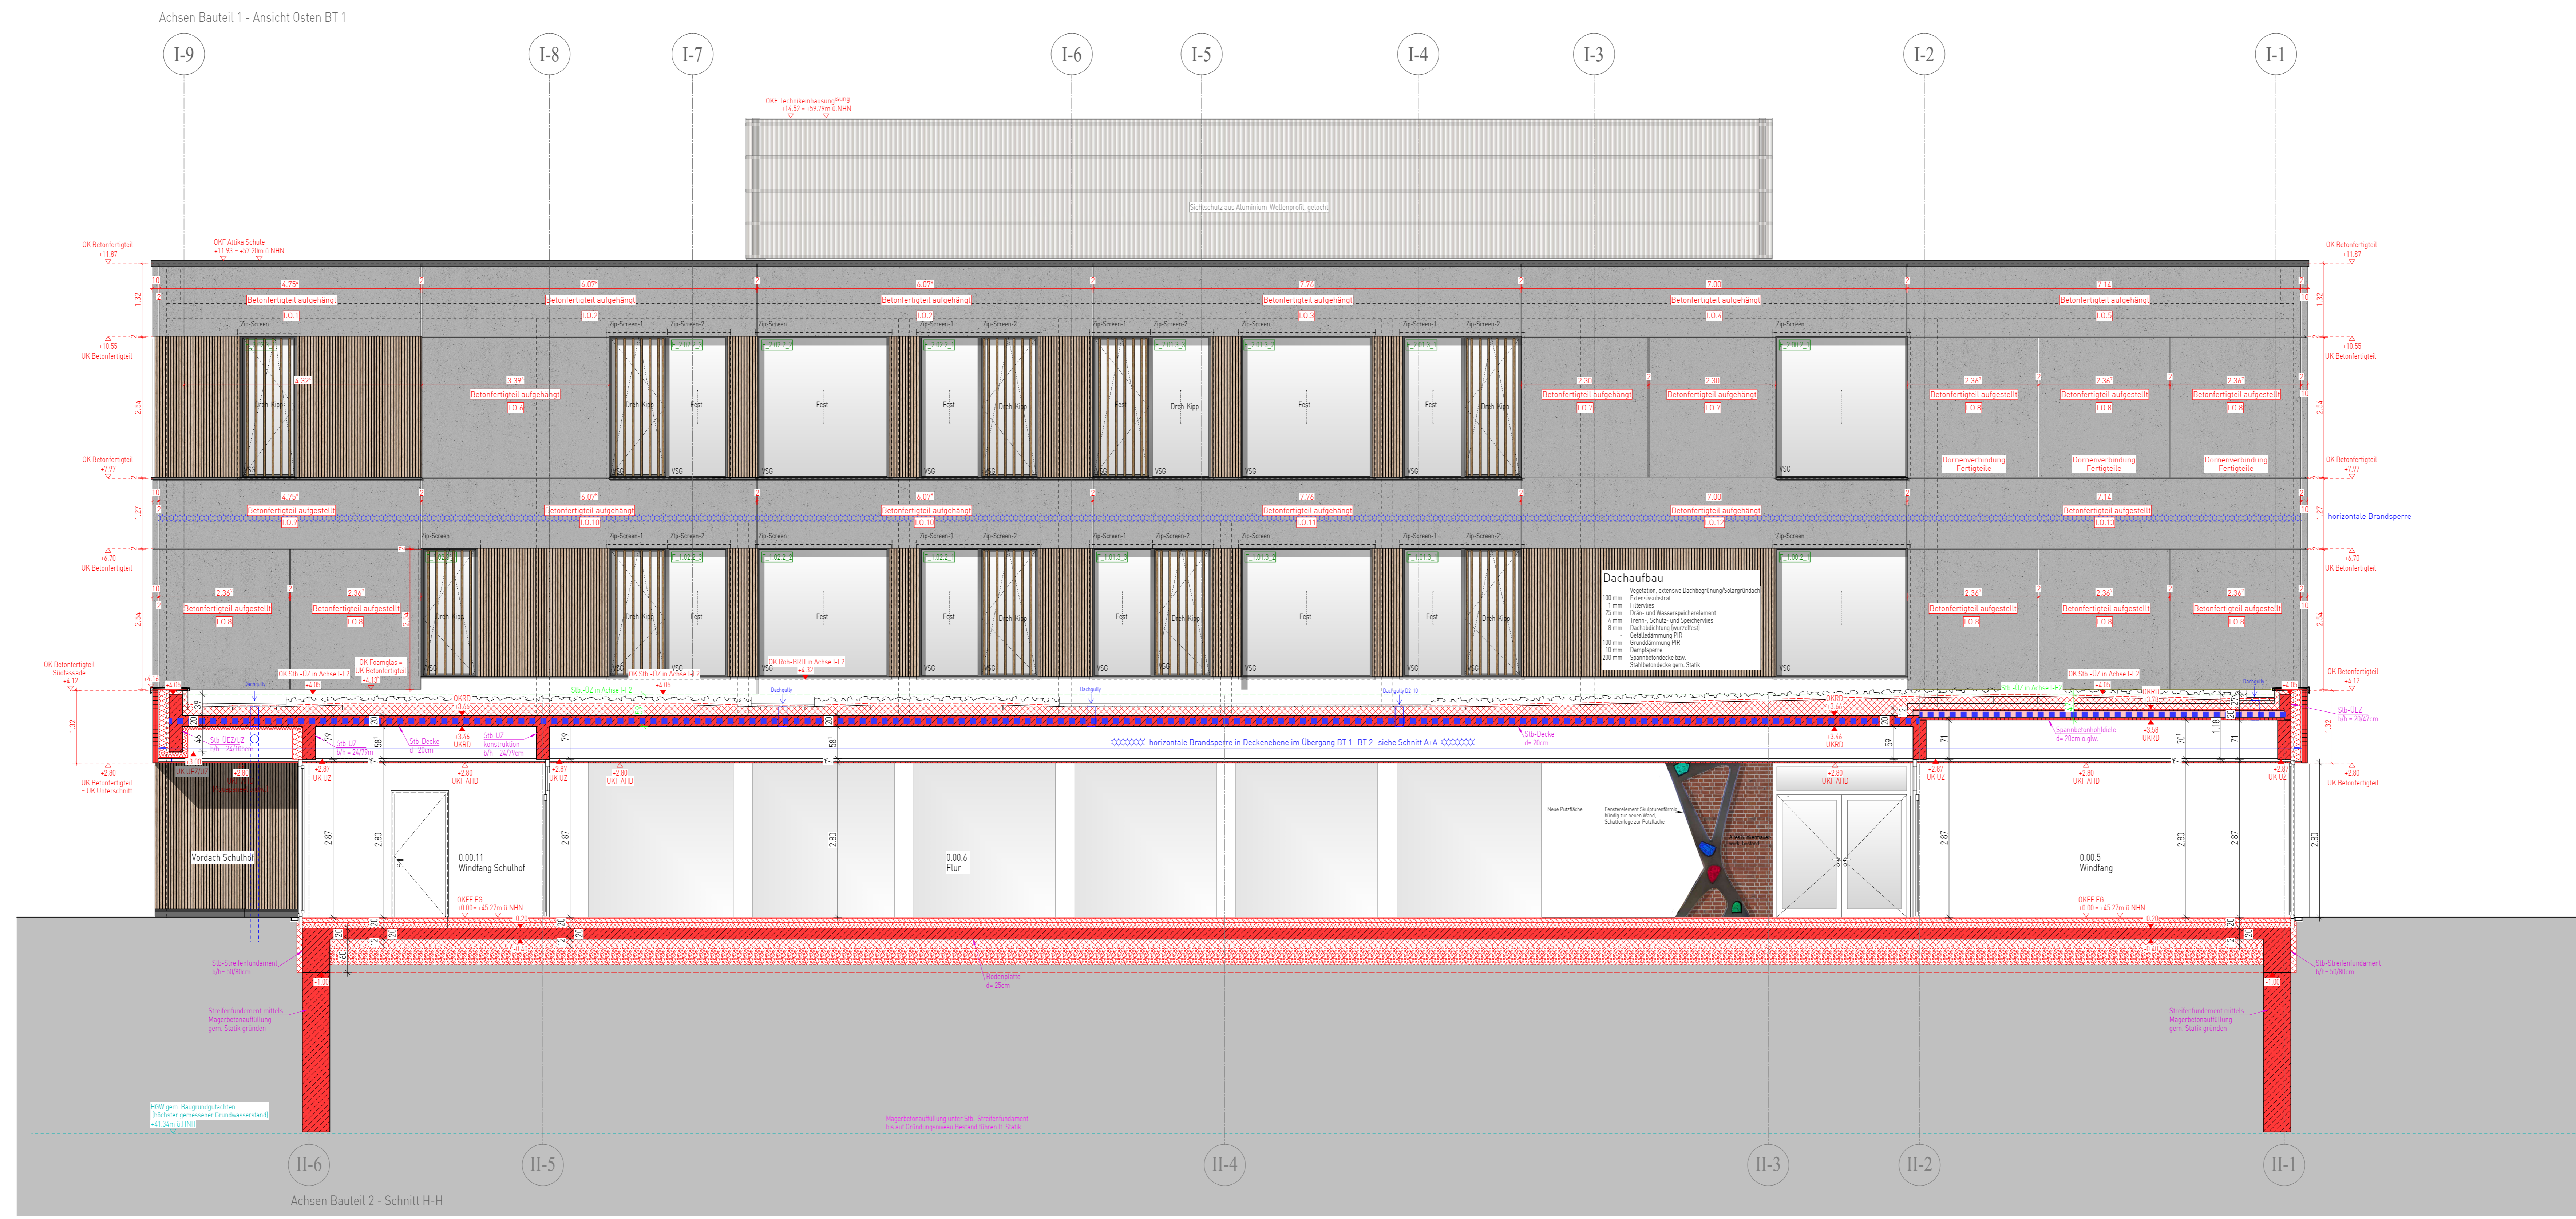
Achsen Bauteil 1 - Ansicht Osten BT 1

I-9 I-8 I-7 I-6 I-5 I-4 I-3 I-2 I-1

OKF Technikeinhausung
+14.52 = +59.19m ü.NHN

Sichtschutz aus Aluminium-Wellenprofil, gelocht

OK Betonfertigteil
+11.87

OKF Attika Schule
+11.93 = +57.20m ü.NHN

OK Betonfertigteil
+11.87

4.75 6.07 6.07 7.76 7.00 7.16

Betonfertigteil aufgehängt
1.0.1
Betonfertigteil aufgehängt
1.0.2
Betonfertigteil aufgehängt
1.0.2
Betonfertigteil aufgehängt
1.0.3
Betonfertigteil aufgehängt
1.0.4
Betonfertigteil aufgehängt
1.0.5

+10.55
UK Betonfertigteil

Zip-Screen
Zip-Screen-1 Zip-Screen-2

Dreh-Kipp
Fest
VSG

3.39
Betonfertigteil aufgehängt
1.0.6

2.30
Betonfertigteil aufgehängt
1.0.7

2.36
Betonfertigteil aufgestellt
1.0.8

Dornenverbindung Fertigteile

OK Betonfertigteil
+7.97

Betonfertigteil aufgestellt
1.0.9
Betonfertigteil aufgehängt
1.0.10
Betonfertigteil aufgehängt
1.0.10
Betonfertigteil aufgehängt
1.0.11
Betonfertigteil aufgehängt
1.0.12
Betonfertigteil aufgestellt
1.0.13

horizontale Brandsperre

+6.70
UK Betonfertigteil

Dachaufbau
- Vegetation, extensive Dachbegrünung/Solargründach
100 mm Extensivsubstrat
1 mm Filtervlies
25 mm Drän- und Wasserspeicherelement
4 mm Trenn-, Schutz- und Speichervlies
8 mm Dachabdichtung (wurzelfest)
- Gefälledämmung PIR
100 mm Grunddämmung PIR
10 mm Dampfsperre
200 mm Spannbetondecke bzw. Stahlbetondecke gem. Statik

OK Betonfertigteil
Südfassade
+4.12

OK Stb.-UZ in Achse I-F2
OK Foamglas = UK Betonfertigteil
+4.13
OK Roh-BRH in Achse I-F2
+4.32
Stb.-UZ in Achse I-F2
Dachgully
OK Betonfertigteil
+4.12

Stb-ÜEZ/UZ
b/h = 24/100cm
Stb-UZ
b/h = 24/79cm
Stb-Decke
d= 20cm
+3.46
UKRD
Stb-UZ
konstruktion
b/h = 24/79cm
horizontale Brandsperre in Deckenebene im Übergang BT 1- BT 2- siehe Schnitt A-A
Stb-Decke
d= 20cm
Spannbetonhohldiele
d= 20cm o.glw.
+3.58
UKRD
Stb-ÜEZ
b/h = 20/47cm

+2.80
UK Betonfertigteil
= UK Unterschnitt
+2.87
UK UZ
+2.80
UKF AHD
+2.80
UKF AHD

Vordach Schulhof
0.00.11
Windfang Schulhof
0.00.6
Flur
Neue Putzfläche
Fensterelement Skulpturenformat bündig zur neuen Wand, Schattenfuge zur Putzfläche
0.00.5
Windfang

OKFF EG
±0.00 = +45.27m ü.NHN

Stb-Streifenfundament
b/h= 50/80cm
Bodenplatte
d= 25cm
Streifenfundament mittels Magerbetonauffüllung gem. Statik gründen

HGW gem. Baugrundgutachten
(höchster gemessener Grundwasserstand)
+41.34m ü.NHN

Magerbetonauffüllung unter Stb.-Streifenfundament bis auf Gründungsniveau Bestand führen lt. Statik

II-6 II-5 II-4 II-3 II-2 II-1

Achsen Bauteil 2 - Schnitt H-H